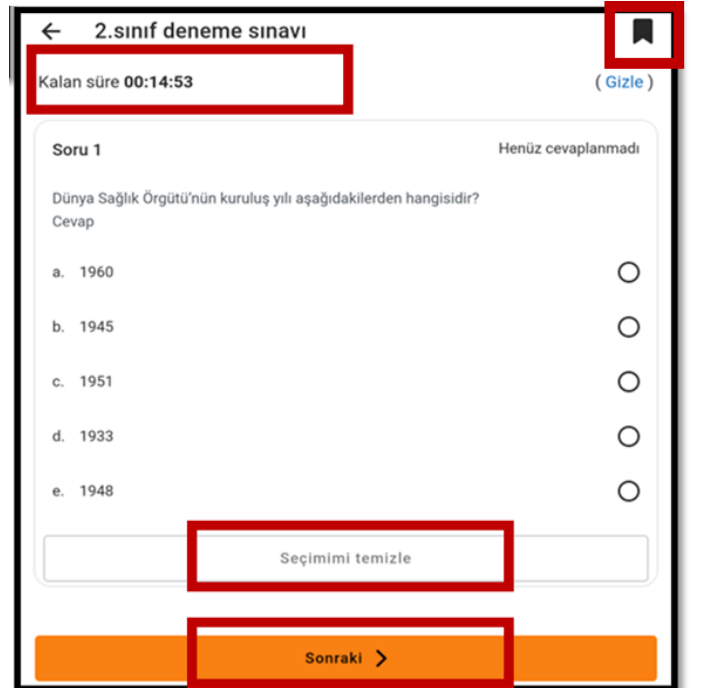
2.sınıf deneme sınavı

Kalan süre 00:14:53

( Gizle )

Soru 1

Henüz cevaplanmadı

Dünya Sağlık Örgütü'nün kuruluş yılı aşağıdakilerden hangisidir?
Cevap

a. 1960

b. 1945

c. 1951

d. 1933

e. 1948

Seçimimi temizle

Sonraki